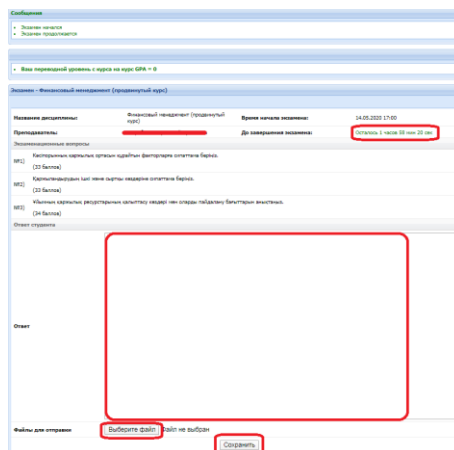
Сообщения

• Экзамен начался
• Экзамен продолжается

• Ваш переводной уровень с курса на курс GPA = 0

Экзамен - Финансовый менеджмент (продвинутый курс)

| Название дисциплины | Финансовый менеджмент (продвинутый курс) | Время начала экзамена: | 14.05.2020 17:00 |
|---|---|---|---|
| Преподаватель | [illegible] | До завершения экзамена: | Осталось 1 часов 58 мин 20 сек |

Экзаменационные вопросы

№1) Кәсіпорынның қаржылық ортасын сұрайтын факторларға сипаттама беріңіз.
(33 баллов)

№2) Қаржыландырудың ішкі және сыртқы көздеріне сипаттама беріңіз.
(33 баллов)

№3) Ұйымның қаржылық ресурстарының қалыптасу көздері мен оларды пайдалану бағыттарын анықтаңыз.
(34 баллов)

Ответ студента

Ответ

Файлы для отправки Выберите файл Файл не выбран

Сохранить